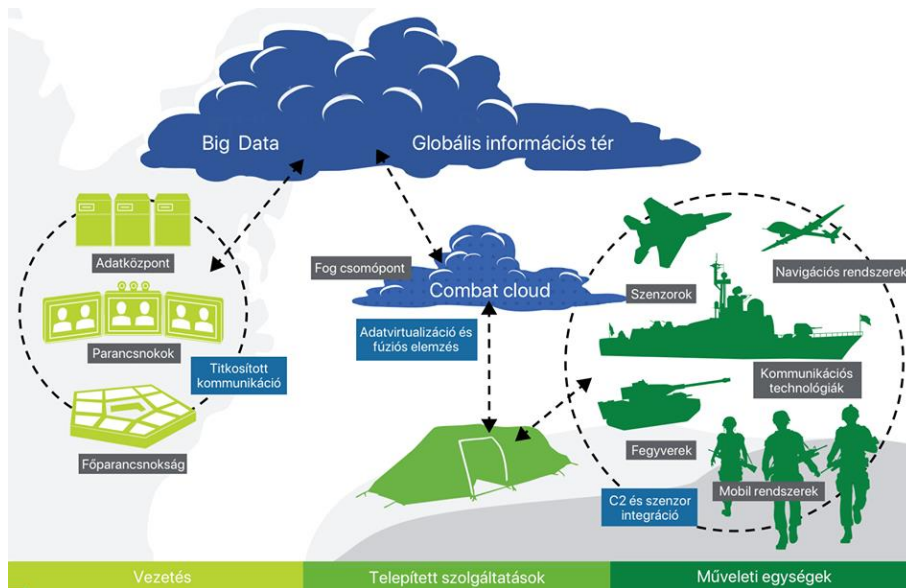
Big Data

Globális információs tér

Adatközpont

Parancsnokok

Titkosított kommunikáció

Főparancsnokság

Fog csomópont

Combat cloud

Adatvirtualizáció és fúziós elemzés

Szenzorok

Navigációs rendszerek

Kommunikációs technológiák

Fegyverek

Mobil rendszerek

C2 és szenzor integráció

Vezetés

Telepített szolgáltatások

Műveleti egységek